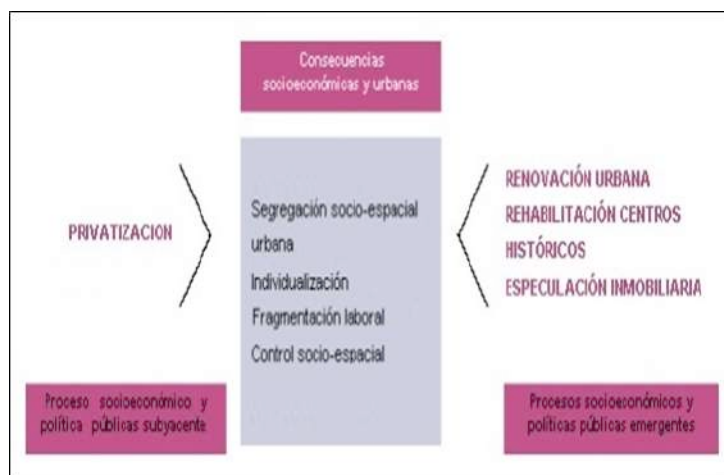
Consecuencias socioeconómicas y urbanas

PRIVATIZACION

Segregación socio-espacial urbana
Individualización
Fragmentación laboral
Control socio-espacial

RENOVACIÓN URBANA
REHABILITACIÓN CENTROS HISTÓRICOS
ESPECULACIÓN INMOBILIARIA

Proceso socioeconómico y política públicas subyacente

Procesos socioeconómicos y políticas públicas emergentes